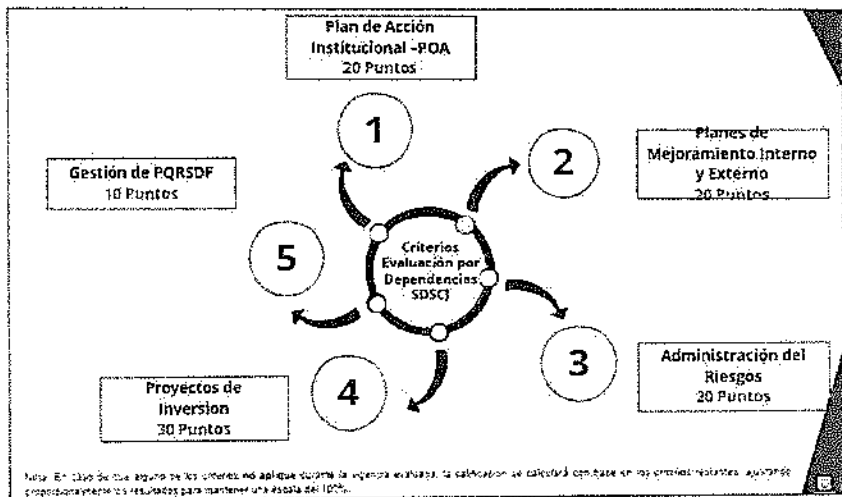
Plan de Acción Institucional -POA
20 Puntos

1

Planes de Mejoramiento Interno y Externo
20 Puntos

2

Gestión de PQRSDF
10 Puntos

5

Criterios Evaluación por Dependencias SDSCJ

3

Administración del Riesgos
20 Puntos

4

Proyectos de Inversion
30 Puntos

Nota: En caso de que alguno de los criterios no aplique durante la vigencia evaluada, la calificación se calculará con base en los criterios restantes, ajustando proporcionalmente los resultados para mantener una escala del 100%.